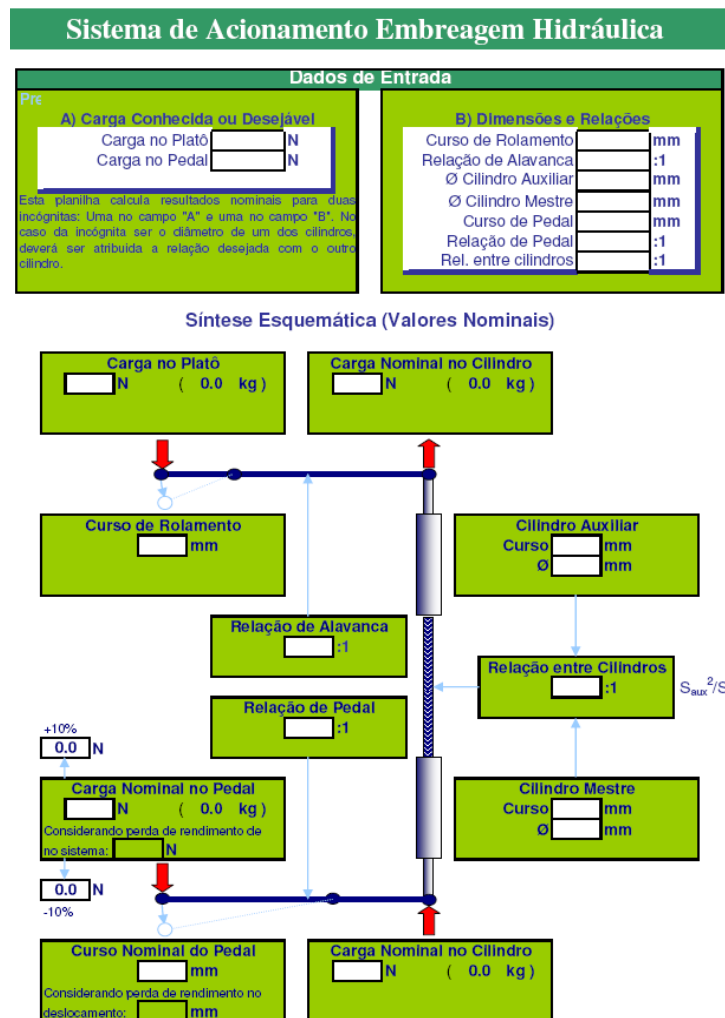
Sistema de Acionamento Embreagem Hidráulica

Dados de Entrada

Pre

A) Carga Conhecida ou Desejável
Carga no Platô N
Carga no Pedal N

Esta planilha calcula resultados nominais para duas incógnitas: Uma no campo "A" e uma no campo "B". No caso da incógnita ser o diâmetro de um dos cilindros, deverá ser atribuida a relação desejada com o outro cilindro.

B) Dimensões e Relações
Curso de Rolamento mm
Relação de Alavanca :1
Ø Cilindro Auxiliar mm
Ø Cilindro Mestre mm
Curso de Pedal mm
Relação de Pedal :1
Rel. entre cilindros :1

Síntese Esquemática (Valores Nominais)

Carga no Platô
N ( 0.0 kg )

Carga Nominal no Cilindro
N ( 0.0 kg )

Curso de Rolamento
mm

Cilindro Auxiliar
Curso mm
Ø mm

Relação de Alavanca
:1

Relação entre Cilindros
:1

$S_{aux}^2/S$

Relação de Pedal
:1

+10%
0.0 N

Carga Nominal no Pedal
N ( 0.0 kg )
Considerando perda de rendimento de no sistema: N

Cilindro Mestre
Curso mm
Ø mm

0.0 N
-10%

Curso Nominal do Pedal
mm
Considerando perda de rendimento no deslocamento: mm

Carga Nominal no Cilindro
N ( 0.0 kg )